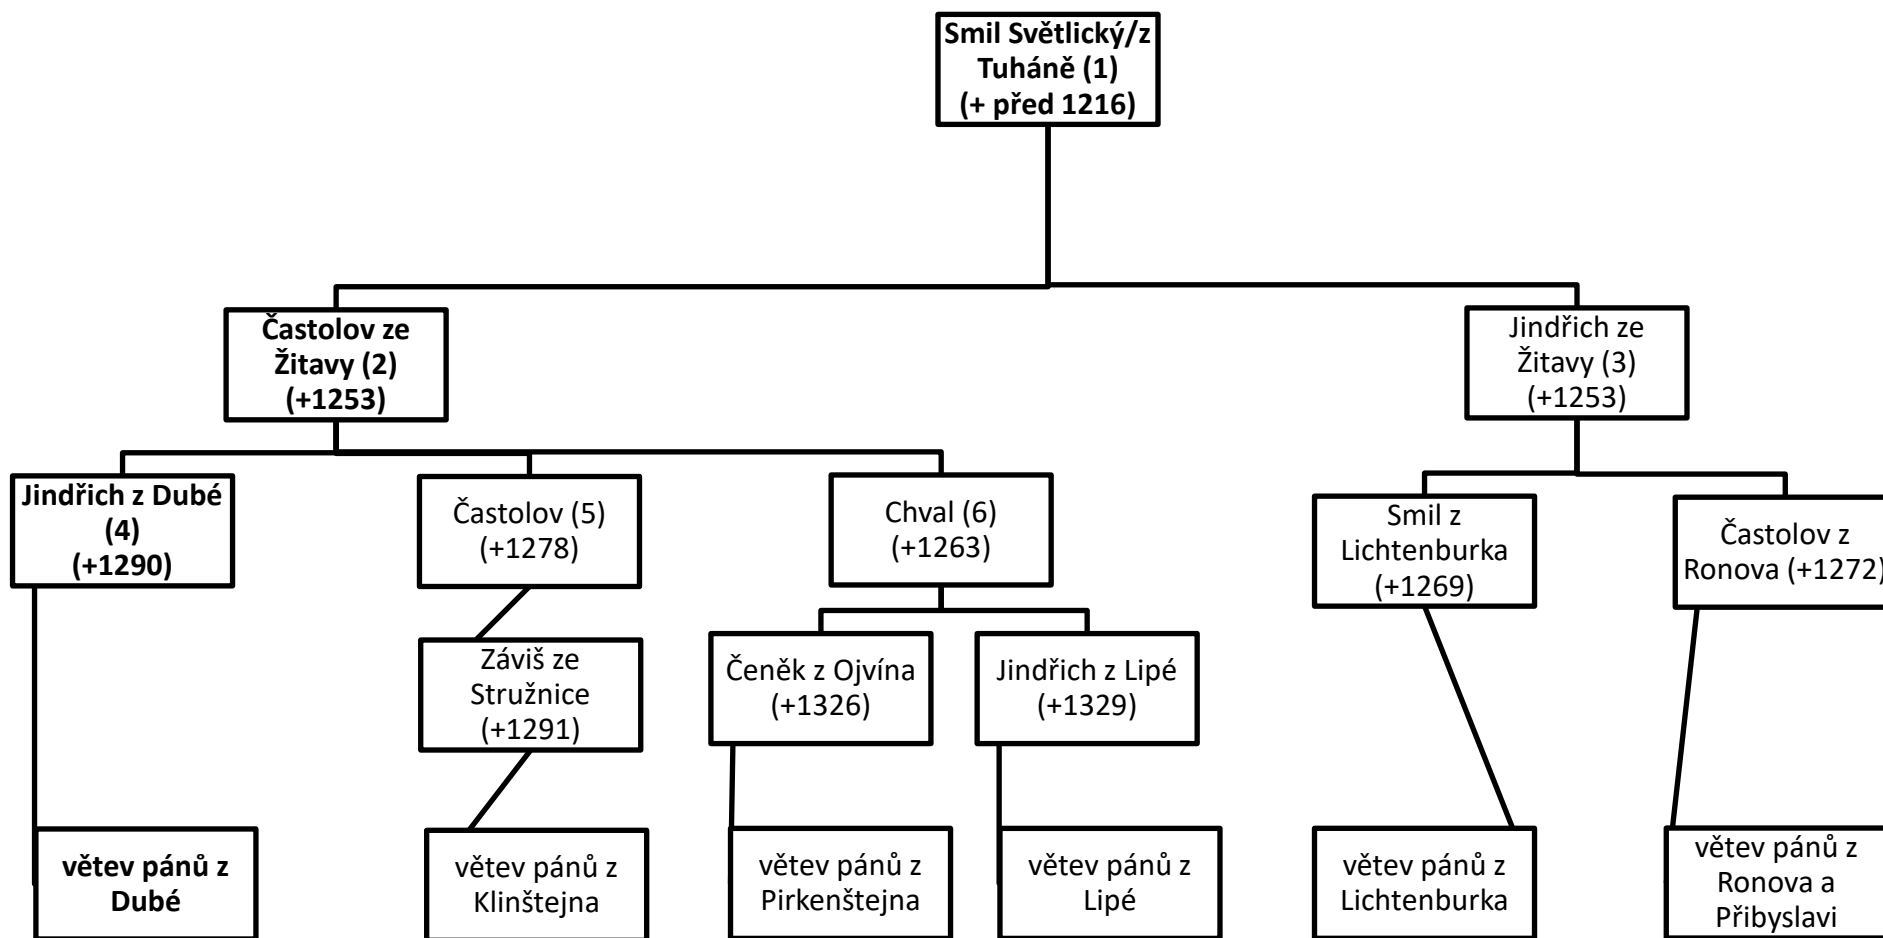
Smil Světlický/z Tuháně (1) (+ před 1216)

Častolov ze Žitavy (2) (+1253)

Jindřich ze Žitavy (3) (+1253)

Jindřich z Dubé (4) (+1290)

Častolov (5) (+1278)

Chval (6) (+1263)

Smil z Lichtenburka (+1269)

Častolov z Ronova (+1272)

Záviš ze Stružnice (+1291)

Čeněk z Ojvína (+1326)

Jindřich z Lipé (+1329)

větev pánů z Dubé

větev pánů z Klinštejna

větev pánů z Pirkenštejna

větev pánů z Lipé

větev pánů z Lichtenburka

větev pánů z Ronova a Přibyslavi